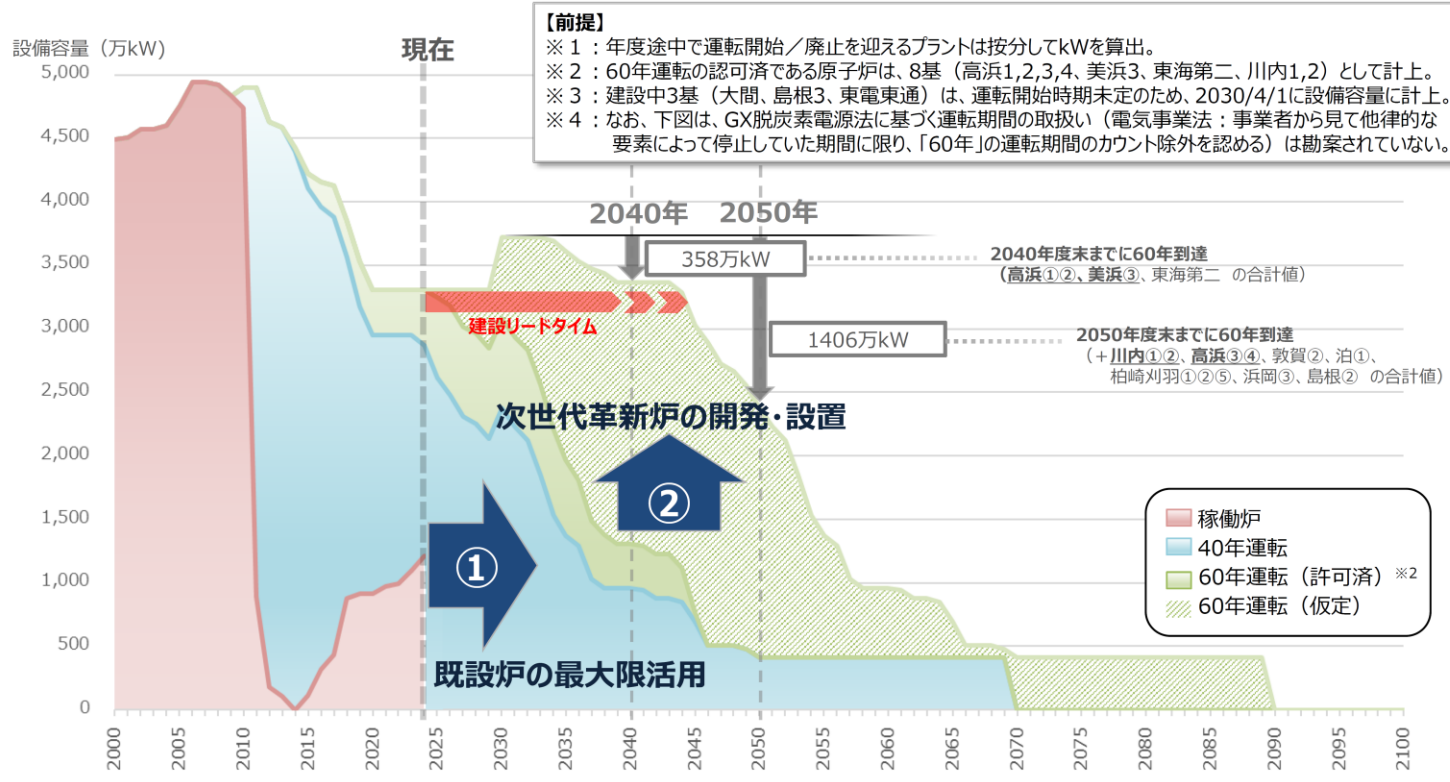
【前提】
※１：年度途中で運転開始／廃止を迎えるプラントは按分してkWを算出。
※２：60年運転の認可済である原子炉は、8基（高浜1,2,3,4、美浜3、東海第二、川内1,2）として計上。
※３：建設中3基（大間、島根3、東電東通）は、運転開始時期未定のため、2030/4/1に設備容量に計上。
※４：なお、下図は、GX脱炭素電源法に基づく運転期間の取扱い（電気事業法：事業者から見て他律的な要素によって停止していた期間に限り、「60年」の運転期間のカウント除外を認める）は勘案されていない。

設備容量（万kW）

現在

2040年
2050年

358万kW
2040年度末までに60年到達
（高浜①②、美浜③、東海第二 の合計値）

1406万kW
2050年度末までに60年到達
（＋川内①②、高浜③④、敦賀②、泊①、柏崎刈羽①②⑤、浜岡③、島根② の合計値）

建設リードタイム

次世代革新炉の開発・設置

②

①

既設炉の最大限活用

稼働炉
40年運転
60年運転（許可済）※2
60年運転（仮定）

5,000
4,500
4,000
3,500
3,000
2,500
2,000
1,500
1,000
500
0

2000 2005 2010 2015 2020 2025 2030 2035 2040 2045 2050 2055 2060 2065 2070 2075 2080 2085 2090 2095 2100